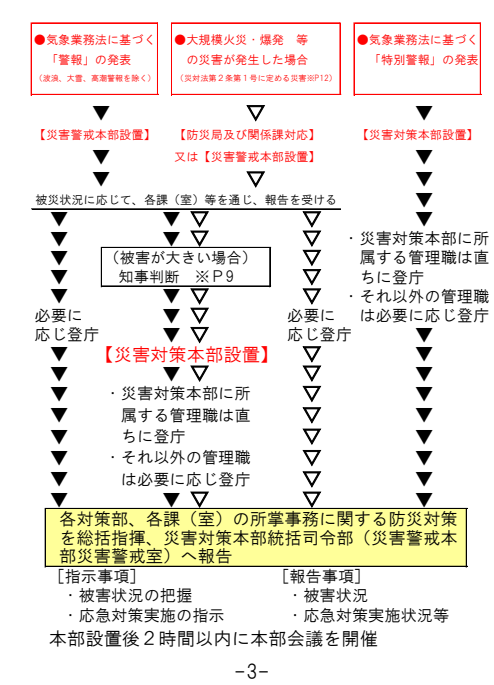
●気象業務法に基づく「警報」の発表
(波浪、大雪、高潮警報を除く)

●大規模火災・爆発　等の災害が発生した場合
(災対法第2条第1号に定める災害※P12)

●気象業務法に基づく「特別警報」の発表

【災害警戒本部設置】

【防災局及び関係課対応】
又は【災害警戒本部設置】

【災害対策本部設置】

被災状況に応じて、各課(室)等を通じ、報告を受ける

(被害が大きい場合)
知事判断　※P9

必要に応じ登庁

必要に応じ登庁

・災害対策本部に所属する管理職は直ちに登庁
・それ以外の管理職は必要に応じ登庁

【災害対策本部設置】

・災害対策本部に所属する管理職は直ちに登庁
・それ以外の管理職は必要に応じ登庁

各対策部、各課(室)の所掌事務に関する防災対策を総括指揮、災害対策本部統括司令部(災害警戒本部災害警戒室)へ報告

[指示事項]
・被害状況の把握
・応急対策実施の指示

[報告事項]
・被害状況
・応急対策実施状況等

本部設置後2時間以内に本部会議を開催

-3-